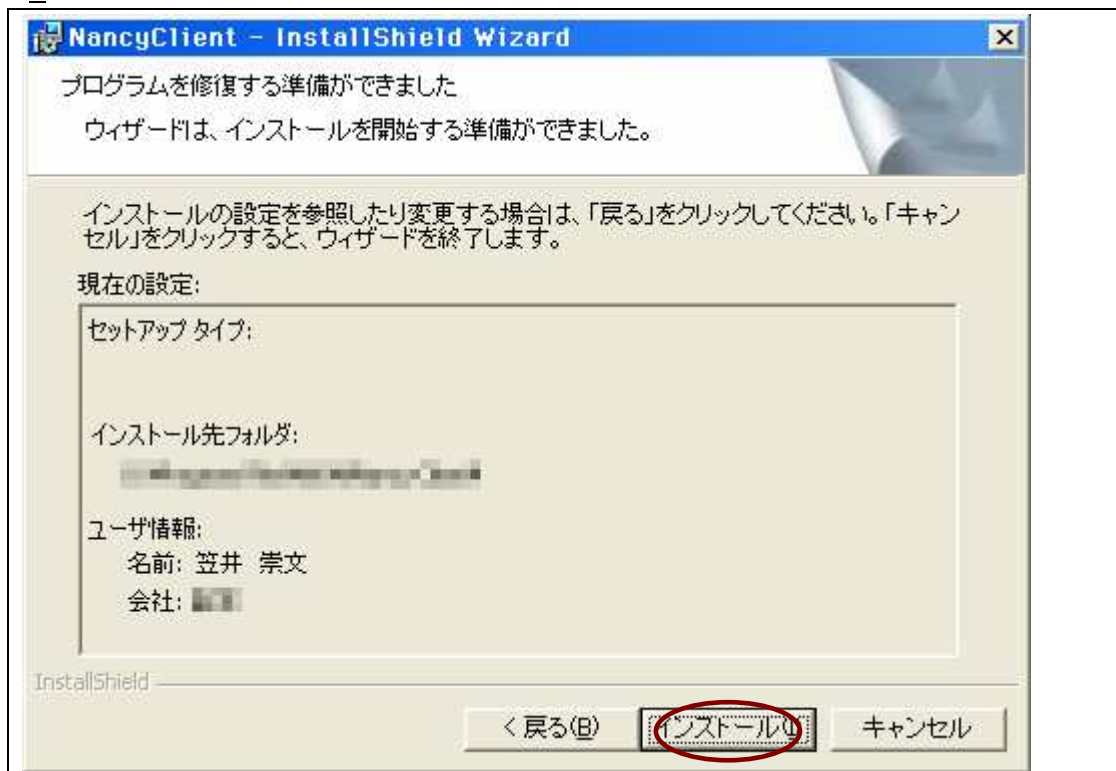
NancyClient - InstallShield Wizard

プログラムを修復する準備ができました

ウィザードは、インストールを開始する準備ができました。

インストールの設定を参照したり変更する場合は、「戻る」をクリックしてください。「キャンセル」をクリックすると、ウィザードを終了します。

現在の設定:

セットアップ タイプ:

インストール先フォルダ:

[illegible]

ユーザ情報:

名前: 笠井 崇文

会社: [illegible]

InstallShield

< 戻る(B)

インストール(I)

キャンセル